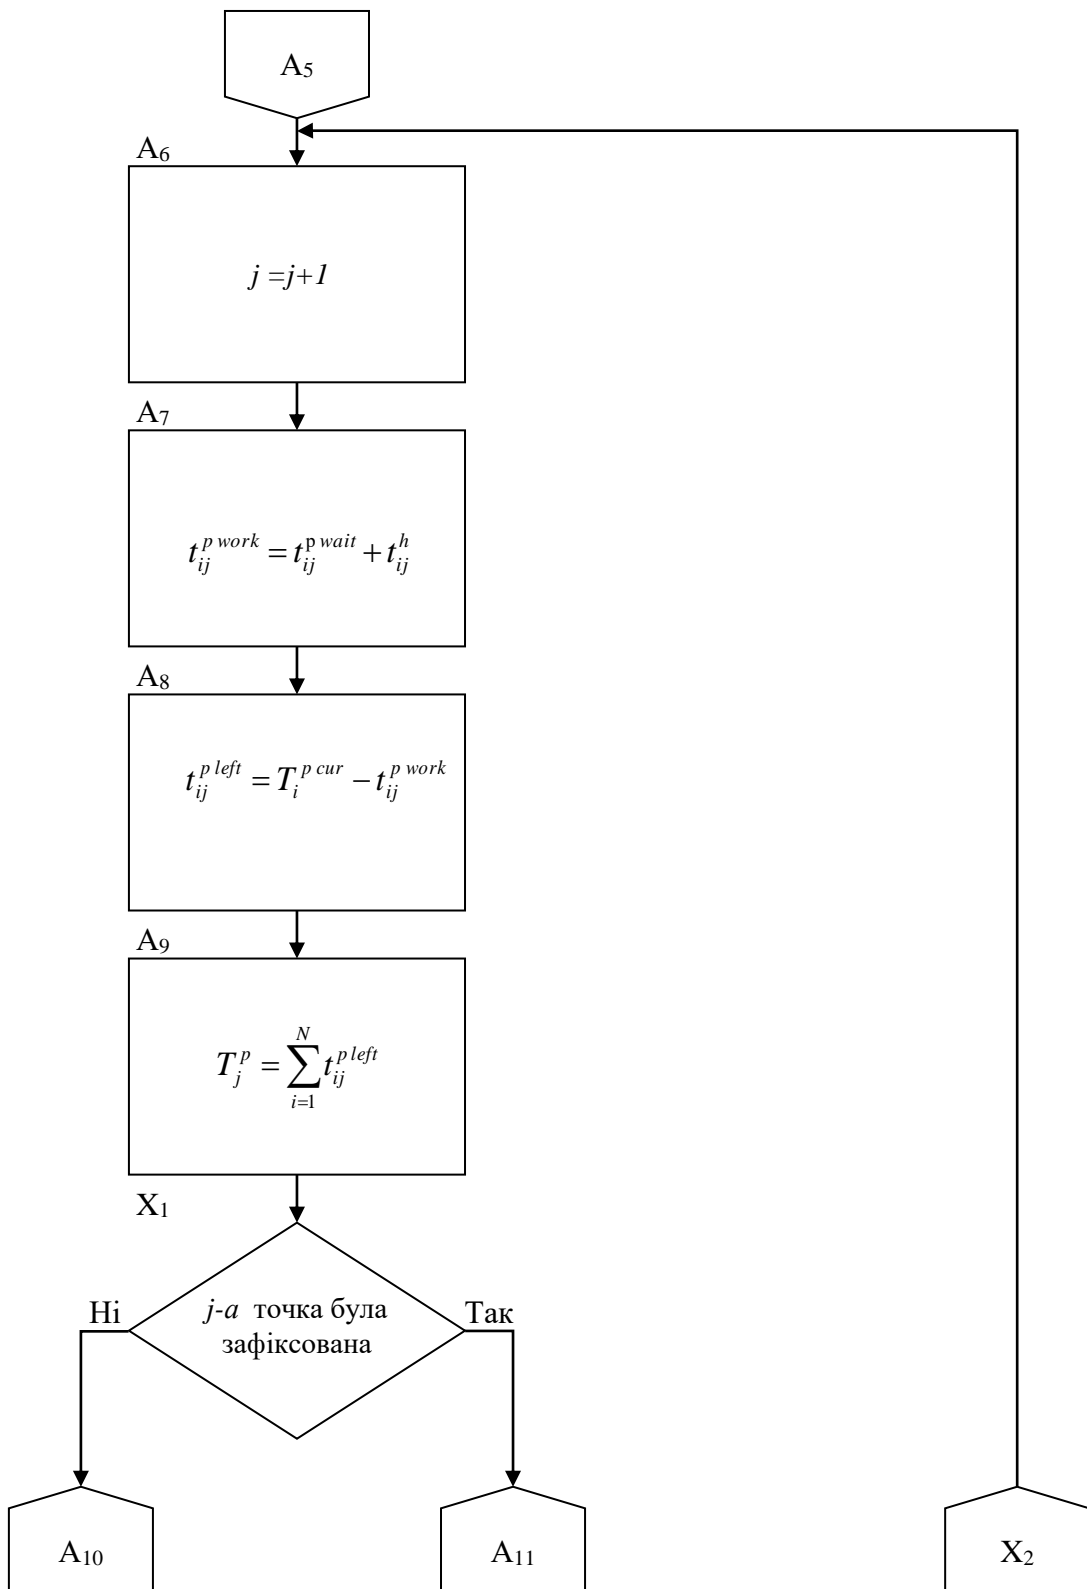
A₅

A₆

$j = j+1$

A₇

$t_{ij}^{p\,work} = t_{ij}^{p\,wait} + t_{ij}^{h}$

A₈

$t_{ij}^{p\,left} = T_{i}^{p\,cur} - t_{ij}^{p\,work}$

A₉

$T_{j}^{p} = \sum_{i=1}^{N} t_{ij}^{p\,left}$

X₁

Ні

*j-a* точка була зафіксована

Так

A₁₀

A₁₁

X₂